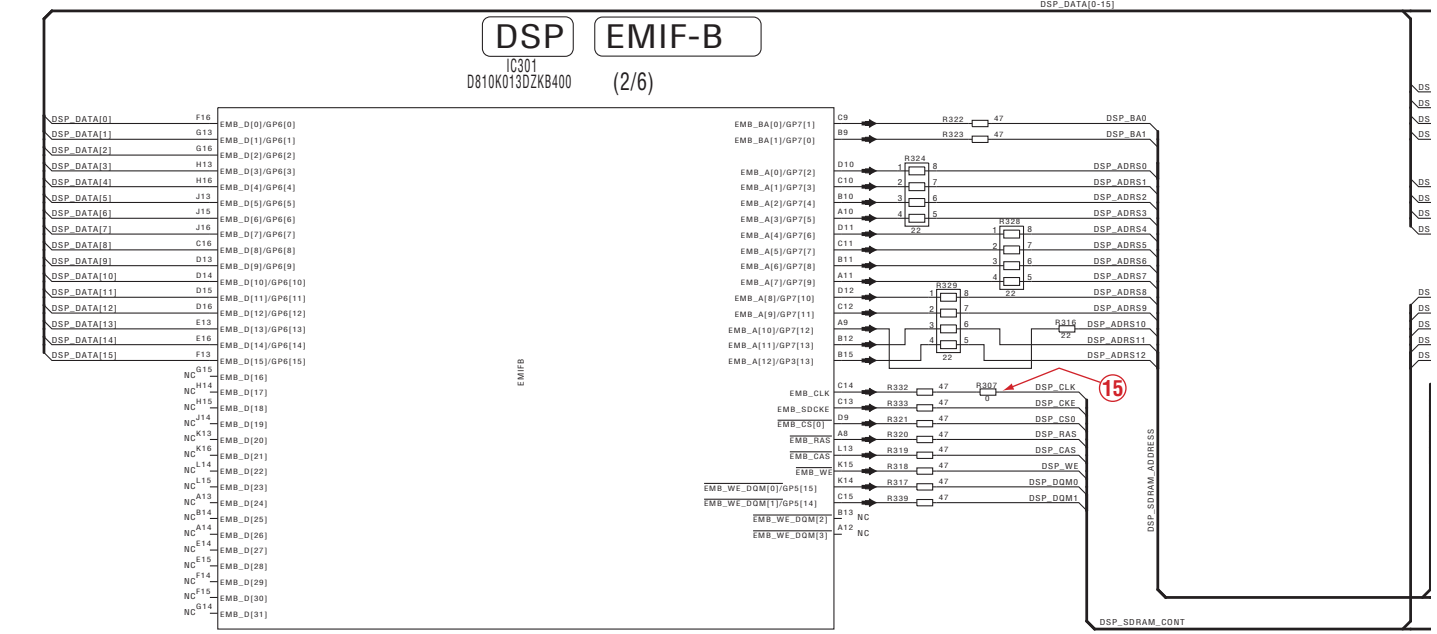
DSP_DATA[0-15]

DSP EMIF-B

IC301
D810K013DZKB400

(2/6)

DSP_DATA[0] F16 EMB_D[0]/GP6[0]
DSP_DATA[1] G13 EMB_D[1]/GP6[1]
DSP_DATA[2] G16 EMB_D[2]/GP6[2]
DSP_DATA[3] H13 EMB_D[3]/GP6[3]
DSP_DATA[4] H16 EMB_D[4]/GP6[4]
DSP_DATA[5] J13 EMB_D[5]/GP6[5]
DSP_DATA[6] J15 EMB_D[6]/GP6[6]
DSP_DATA[7] J16 EMB_D[7]/GP6[7]
DSP_DATA[8] C16 EMB_D[8]/GP6[8]
DSP_DATA[9] D13 EMB_D[9]/GP6[9]
DSP_DATA[10] D14 EMB_D[10]/GP6[10]
DSP_DATA[11] D15 EMB_D[11]/GP6[11]
DSP_DATA[12] D16 EMB_D[12]/GP6[12]
DSP_DATA[13] E13 EMB_D[13]/GP6[13]
DSP_DATA[14] E16 EMB_D[14]/GP6[14]
DSP_DATA[15] F13 EMB_D[15]/GP6[15]
NC G15 EMB_D[16]
NC H14 EMB_D[17]
NC H15 EMB_D[18]
NC J14 EMB_D[19]
NC K13 EMB_D[20]
NC K16 EMB_D[21]
NC L14 EMB_D[22]
NC L15 EMB_D[23]
NC A13 EMB_D[24]
NC B14 EMB_D[25]
NC A14 EMB_D[26]
NC E14 EMB_D[27]
NC E15 EMB_D[28]
NC F14 EMB_D[29]
NC F15 EMB_D[30]
NC G14 EMB_D[31]

EMIFB

EMB_BA[0]/GP7[1] C9 R322 47 DSP_BA0
EMB_BA[1]/GP7[0] B9 R323 47 DSP_BA1
R324
EMB_A[0]/GP7[2] D10 1 8 DSP_ADRS0
EMB_A[1]/GP7[3] C10 2 7 DSP_ADRS1
EMB_A[2]/GP7[4] B10 3 6 DSP_ADRS2
EMB_A[3]/GP7[5] A10 4 5 DSP_ADRS3
22
R328
EMB_A[4]/GP7[6] D11 1 8 DSP_ADRS4
EMB_A[5]/GP7[7] C11 2 7 DSP_ADRS5
EMB_A[6]/GP7[8] B11 3 6 DSP_ADRS6
EMB_A[7]/GP7[9] A11 4 5 DSP_ADRS7
22
R329
EMB_A[8]/GP7[10] D12 1 8 DSP_ADRS8
EMB_A[9]/GP7[11] C12 2 7 DSP_ADRS9
EMB_A[10]/GP7[12] A9 3 6 R316 22 DSP_ADRS10
EMB_A[11]/GP7[13] B12 4 5 DSP_ADRS11
EMB_A[12]/GP3[13] B15 22 DSP_ADRS12
EMB_CLK C14 R332 47 R307 0 DSP_CLK
15
EMB_SDCKE C13 R333 47 DSP_CKE
EMB_CS[0] D9 R321 47 DSP_CS0
EMB_RAS A8 R320 47 DSP_RAS
EMB_CAS L13 R319 47 DSP_CAS
EMB_WE K15 R318 47 DSP_WE
EMB_WE_DQM[0]/GP5[15] K14 R317 47 DSP_DQM0
EMB_WE_DQM[1]/GP5[14] C15 R339 47 DSP_DQM1
EMB_WE_DQM[2] B13 NC
EMB_WE_DQM[3] A12 NC

DSP_SDRAM_ADDRESS
DSP_SDRAM_CONT

DS
DS
DS
DS
DS
DS
DS
DS
DS
DS
DS
DS
DS